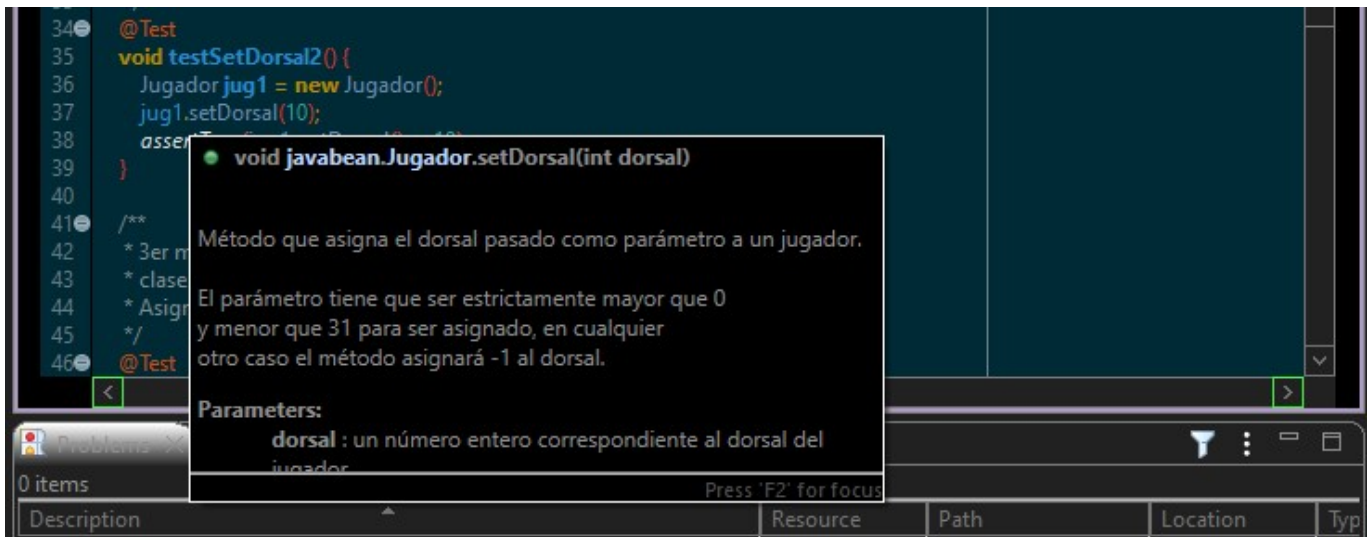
34 @Test
35 void testSetDorsal2() {
36 Jugador jug1 = new Jugador();
37 jug1.setDorsal(10);
38 asser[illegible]
39 }
40
41 /**
42 * 3er m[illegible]
43 * clase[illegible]
44 * Asign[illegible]
45 */
46 @Test

void javabean.Jugador.setDorsal(int dorsal)

Método que asigna el dorsal pasado como parámetro a un jugador.

El parámetro tiene que ser estrictamente mayor que 0 y menor que 31 para ser asignado, en cualquier otro caso el método asignará -1 al dorsal.

Parameters:
dorsal : un número entero correspondiente al dorsal del jugador

Press 'F2' for focus

Problems
0 items

| Description | Resource | Path | Location | Typ |
|---|---|---|---|---|